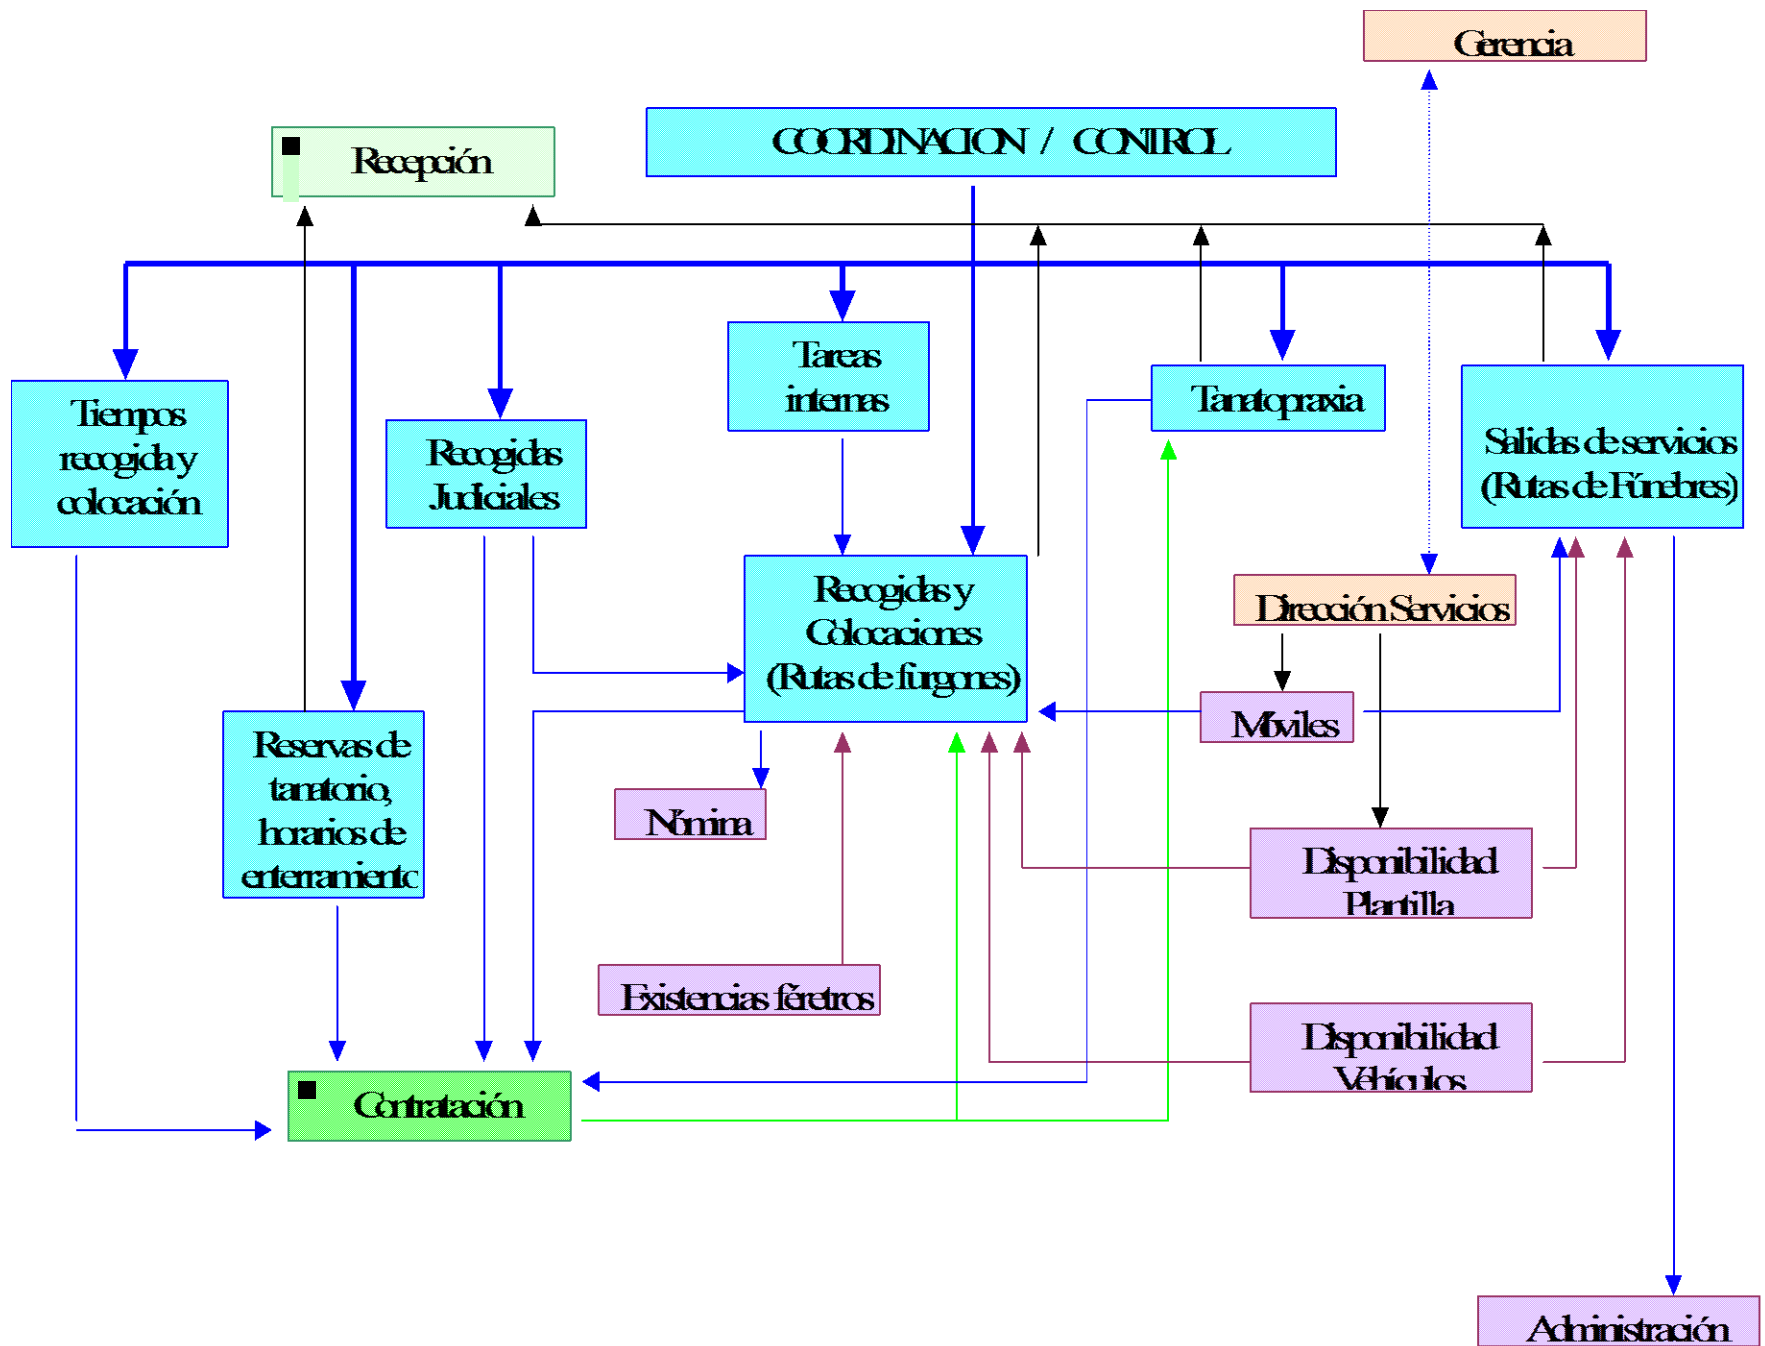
Gerencia

COORDINACION / CONTROL

Recepción

Tiempos recogida y colocación

Recogidas Judiciales

Tareas internas

Tanatopraxia

Salidas de servicios (Rutas de Fúnebres)

Recogidas y Colocaciones (Rutas de furgones)

Dirección Servicios

Móviles

Reservas de tanatorio, horarios de enterramiento

Nómina

Disponibilidad Plantilla

Existencias féretros

Disponibilidad Vehículos

Contratación

Administración